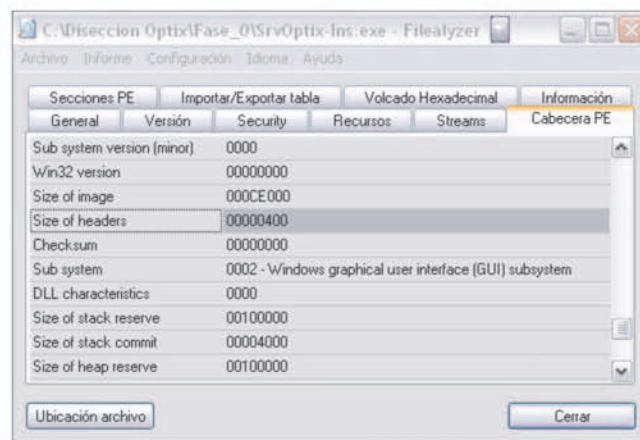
C:\Diseccion Optix\Fase_0\SrvOptix-Ins.exe - Filealyzer

Archivo Informe Configuración Idioma Ayuda

Secciones PE | Importar/Exportar tabla | Volcado Hexadecimal | Información
General | Versión | Security | Recursos | Streams | Cabecera PE

| | |
|---|---|
| Sub system version (minor) | 0000 |
| Win32 version | 00000000 |
| Size of image | 000CE000 |
| Size of headers | 00000400 |
| Checksum | 00000000 |
| Sub system | 0002 - Windows graphical user interface (GUI) subsystem |
| DLL characteristics | 0000 |
| Size of stack reserve | 00100000 |
| Size of stack commit | 00004000 |
| Size of heap reserve | 00100000 |

Ubicación archivo

Cerrar